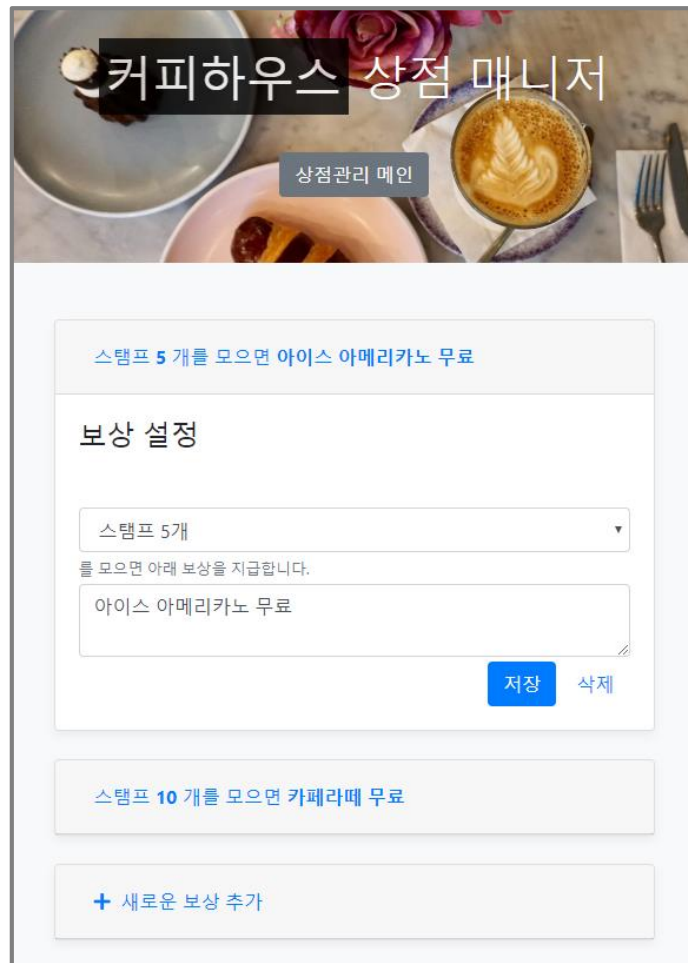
커피하우스 상점 매니저

상점관리 메인

스탬프 5 개를 모으면 아이스 아메리카노 무료

보상 설정

스탬프 5개

를 모으면 아래 보상을 지급합니다.

아이스 아메리카노 무료

저장 삭제

스탬프 10 개를 모으면 카페라떼 무료

+ 새로운 보상 추가